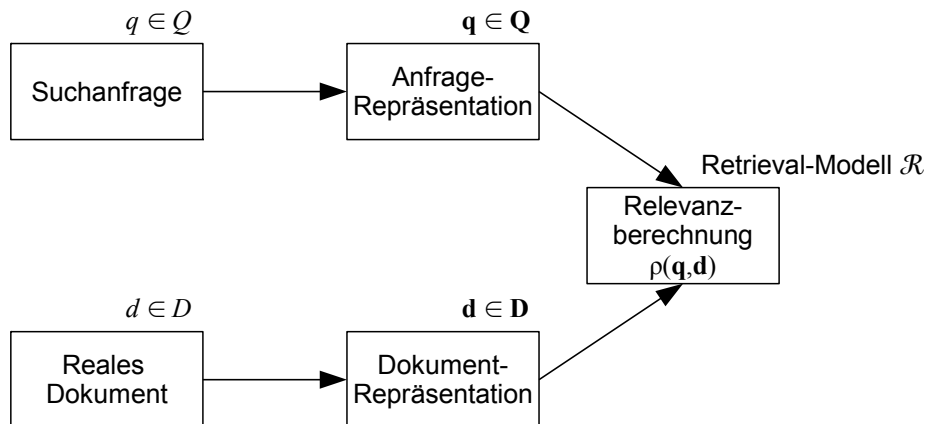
$q \in Q$

Suchanfrage

$\mathbf{q} \in \mathbf{Q}$

Anfrage-Repräsentation

Retrieval-Modell $\mathcal{R}$

Relevanzberechnung
$\rho(\mathbf{q},\mathbf{d})$

$d \in D$

Reales Dokument

$\mathbf{d} \in \mathbf{D}$

Dokument-Repräsentation